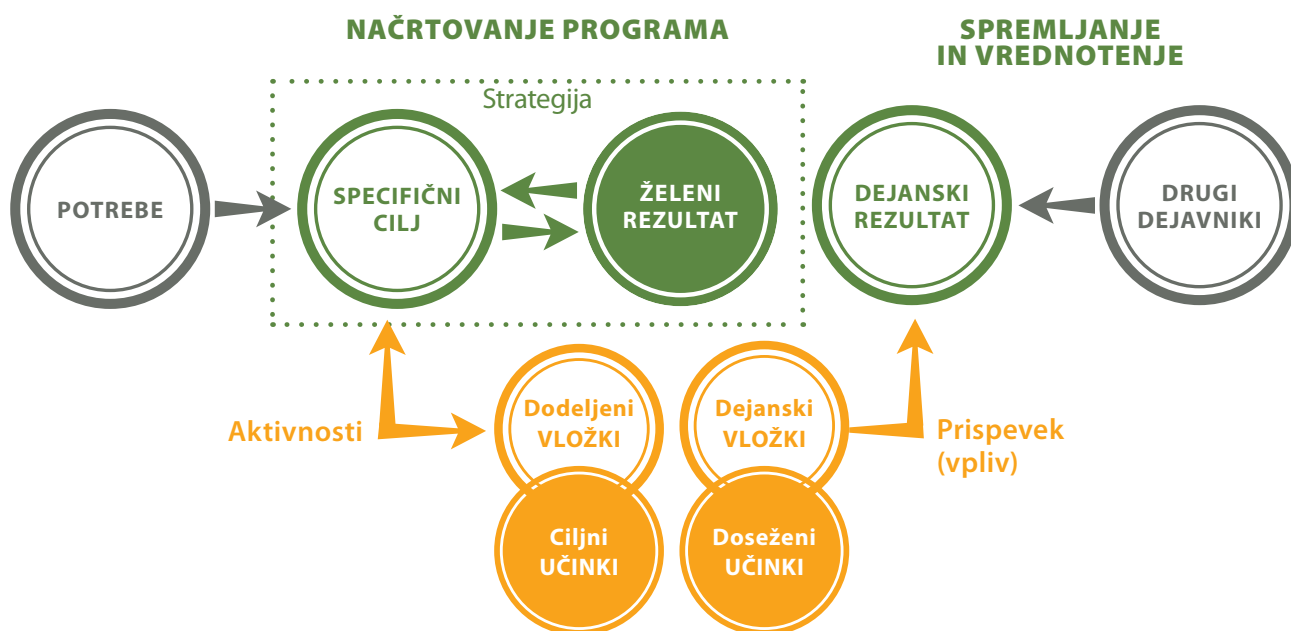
NAČRTOVANJE PROGRAMA

SPREMLJANJE IN VREDNOTENJE

Strategija

POTREBE

SPECIFIČNI CILJ

ŽELENI REZULTAT

DEJANSKI REZULTAT

DRUGI DEJAVNIKI

Aktivnosti

Dodeljeni VLOŽKI

Ciljni UČINKI

Dejanski VLOŽKI

Doseženi UČINKI

Prispevek (vpliv)